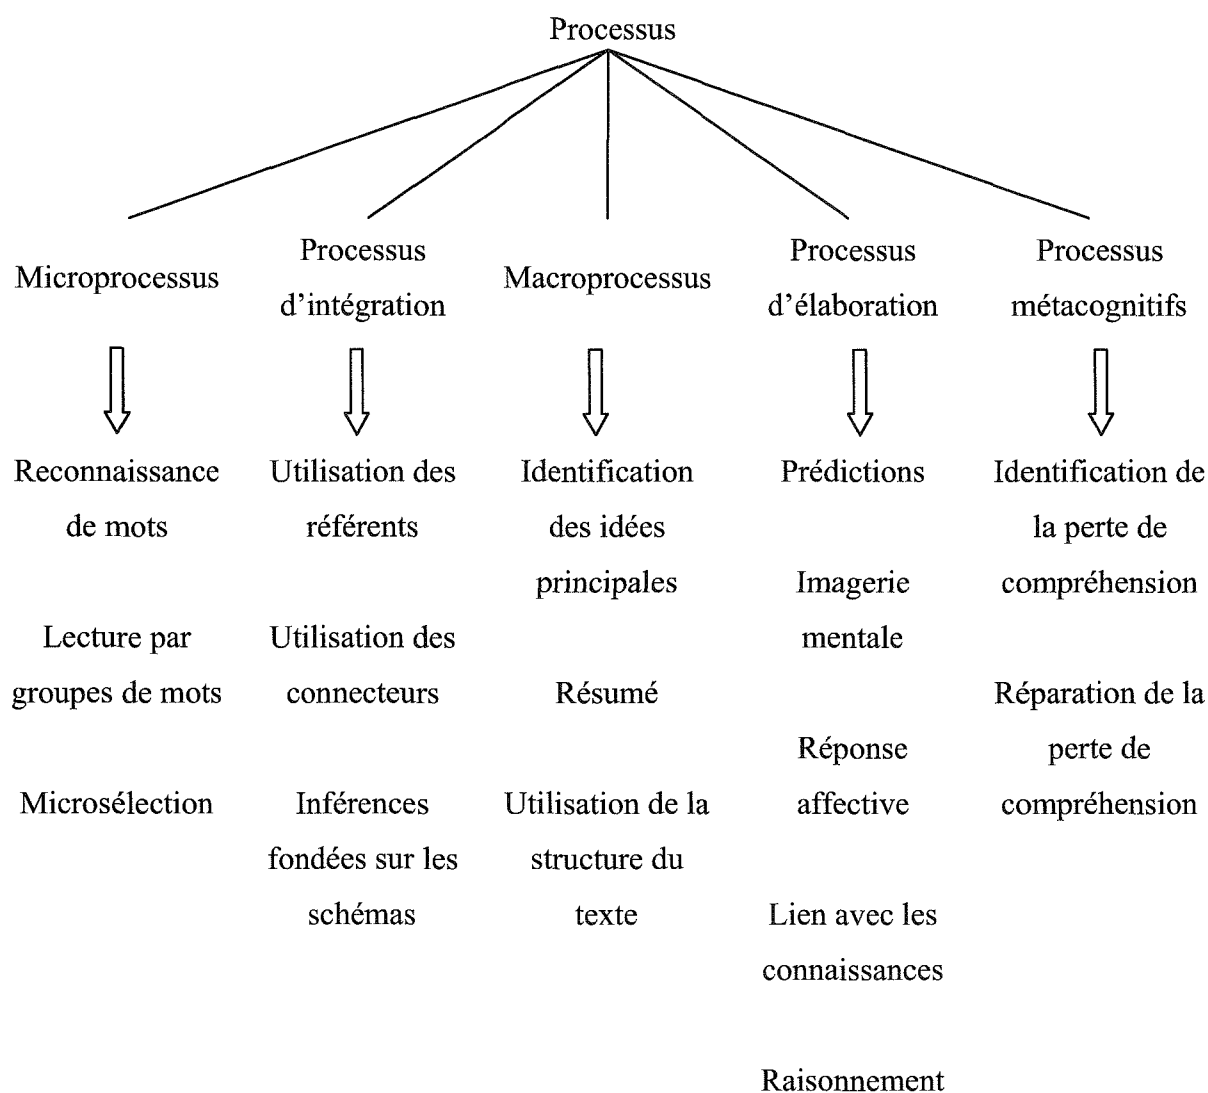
Processus

Microprocessus

Reconnaissance de mots

Lecture par groupes de mots

Microsélection

Processus d'intégration

Utilisation des référents

Utilisation des connecteurs

Inférences fondées sur les schémas

Macroprocessus

Identification des idées principales

Résumé

Utilisation de la structure du texte

Processus d'élaboration

Prédictions

Imagerie mentale

Réponse affective

Lien avec les connaissances

Raisonnement

Processus métacognitifs

Identification de la perte de compréhension

Réparation de la perte de compréhension